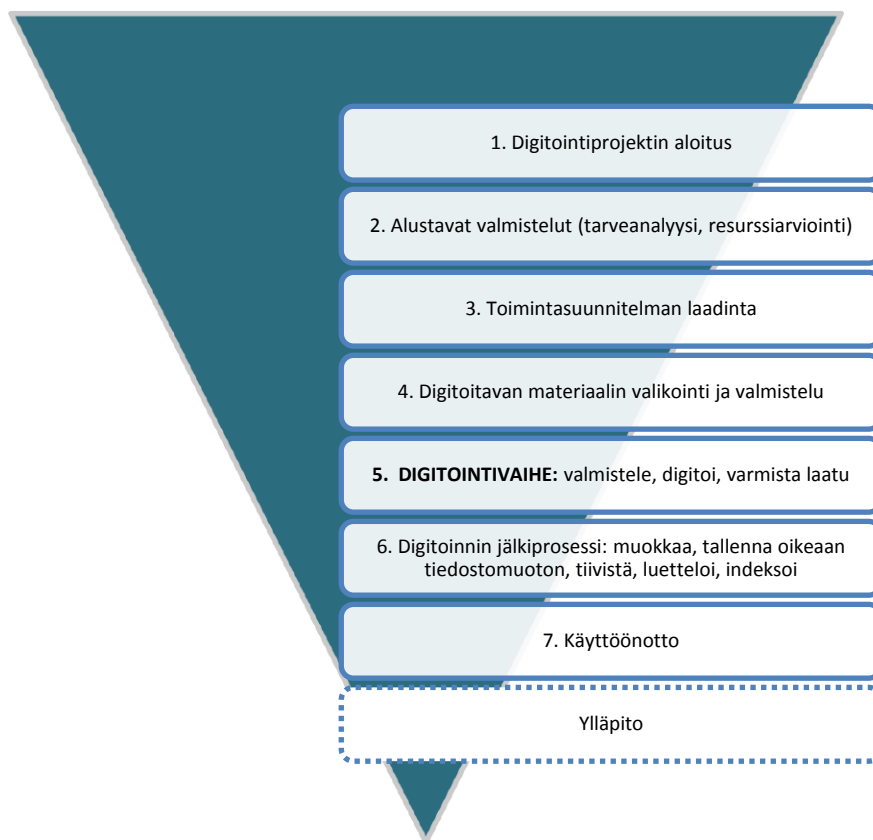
1. Digitointiprojektin aloitus

2. Alustavat valmistelut (tarveanalyysi, resurssiarviointi)

3. Toimintasuunnitelman laadinta

4. Digitoitavan materiaalin valikointi ja valmistelu

**5. DIGITOINTIVAIHE:** valmistele, digitoi, varmista laatu

6. Digitoinnin jälkiprosessi: muokkaa, tallenna oikeaan tiedostomuoton, tiivistä, luetteloi, indeksoi

7. Käyttöönotto

Ylläpito